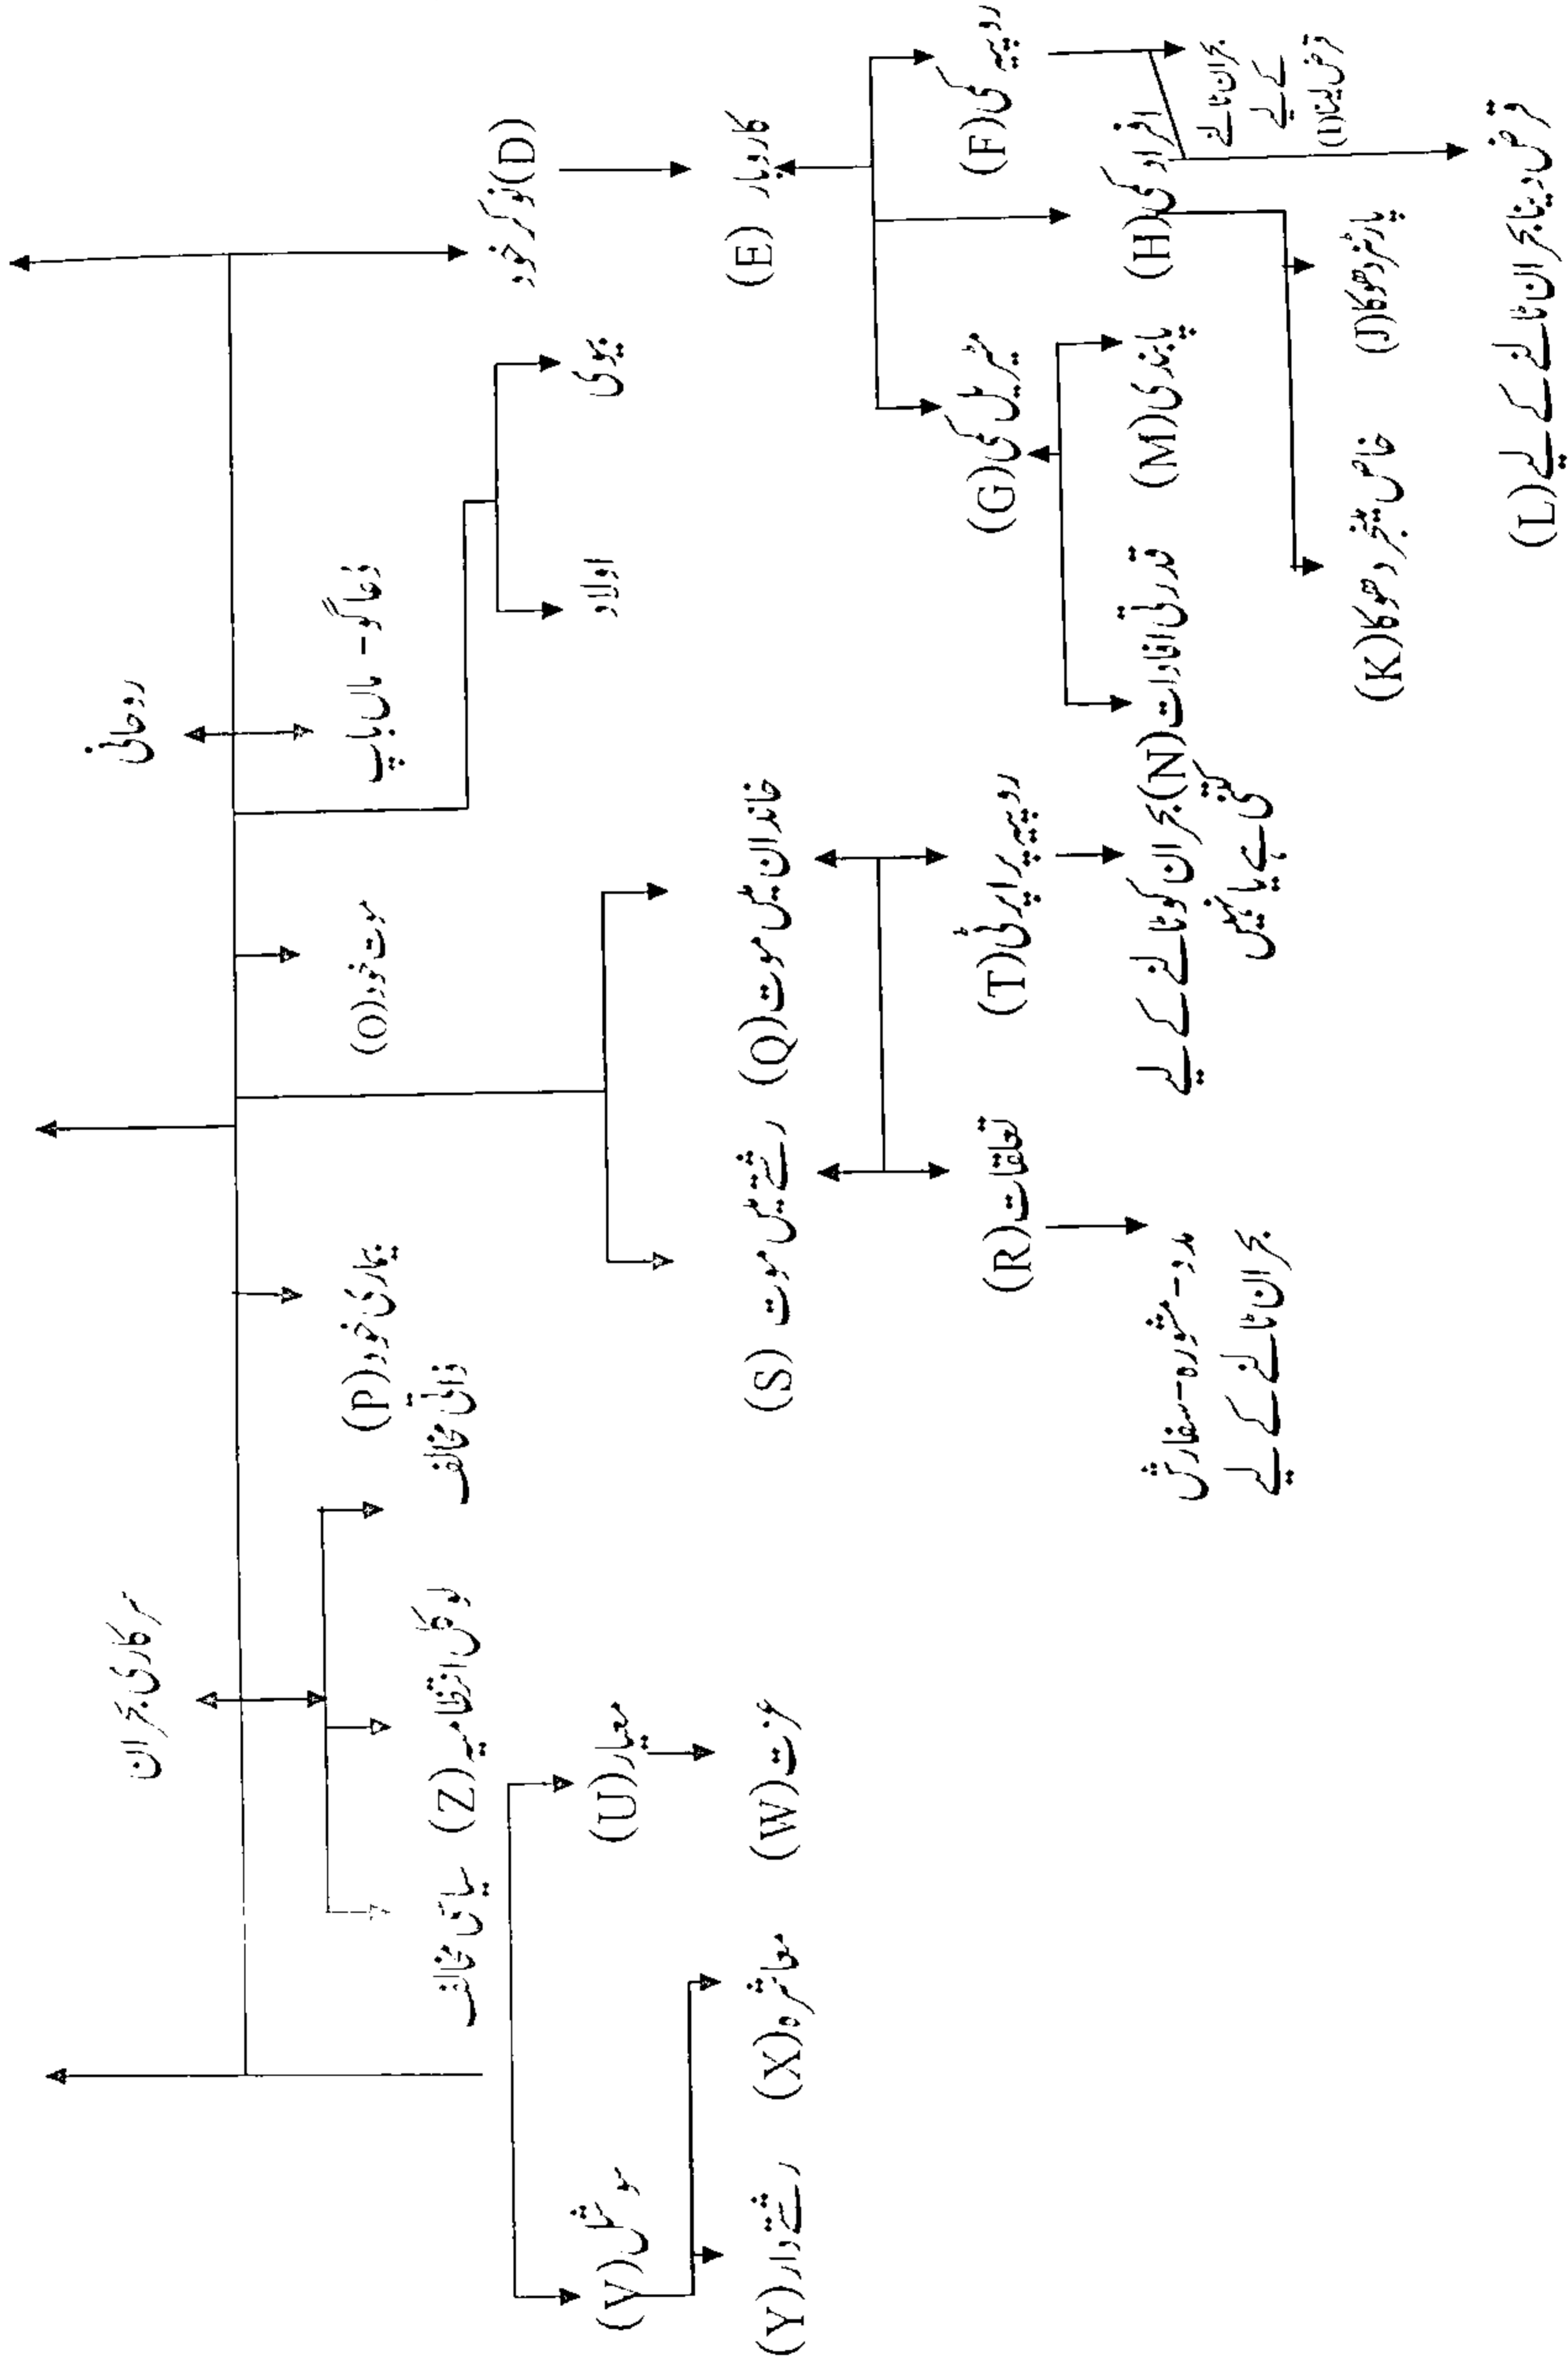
روحانی

سرکاری بحران

نوکر خود (D)

کاروبار (E)

روپیہ کی (F)

بحران ٹالنے کے لیے قرض لینا (I)

قرض دینا بحران ٹالنے کے لیے (L)

افراد کی (H)

پارٹنر دھوکا (J)

خاص ملازم دھوکا (K)

میٹریل کی (G)

پابندی (M)

قدرتی آفات (N) بحران کو ٹالنے کے لیے کیسے بچا جائے

دعا گو - ماں باپ

بیوی

اولاد

موت خود (O)

بیماری خود (P)

ذاتی مخالف

خاندان میں موت (Q)

رشتے میں موت (S)

روپیہ پیسہ ادائیگی (T)

تعلقات (R)

مدد - مشورہ - سفارش بحران ٹالنے کے لیے

لوکل انتظامیہ (Z)

سیاسی مخالف

معیار (U)

عزت (W)

سوشل (V)

معاشرہ (X)

رشتے دار (Y)